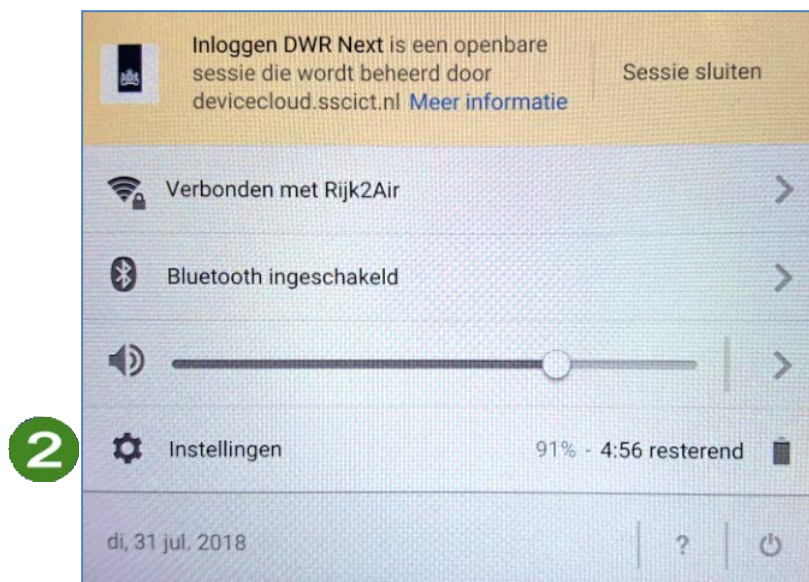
Inloggen DWR Next is een openbare sessie die wordt beheerd door devicecloud.sscict.nl Meer informatie

Sessie sluiten

Verbonden met Rijk2Air

Bluetooth ingeschakeld

2

Instellingen

91% - 4:56 resterend

di, 31 jul. 2018

?